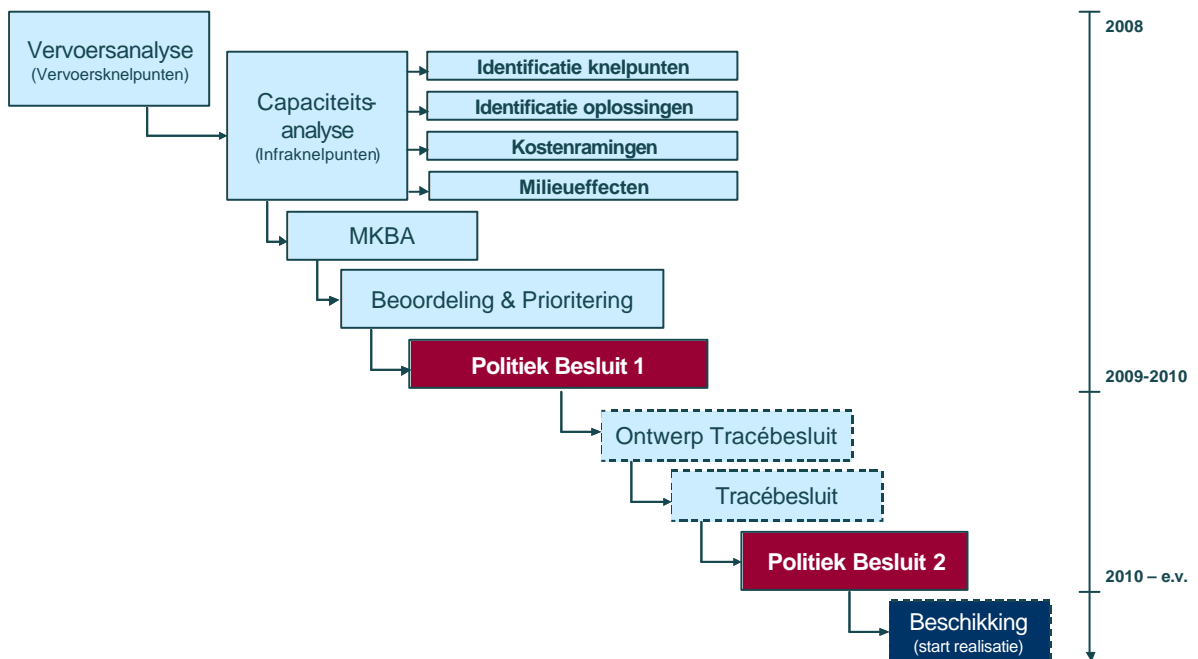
Vervoersanalyse
(Vervoersknelpunten)

Capaciteitsanalyse
(Infraknelpunten)

Identificatie knelpunten

Identificatie oplossingen

Kostenramingen

Milieueffecten

MKBA

Beoordeling & Prioritering

Politiek Besluit 1

Ontwerp Tracébesluit

Tracébesluit

Politiek Besluit 2

Beschikking
(start realisatie)

2008

2009-2010

2010 – e.v.